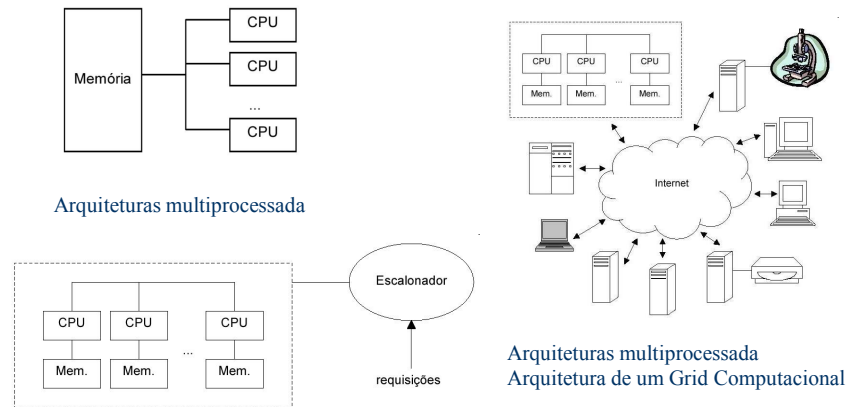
Memória

CPU

CPU

...

CPU

Arquiteturas multiprocessada

CPU

CPU

CPU

...

Mem.

Mem.

Mem.

Escalonador

requisições

CPU

CPU

CPU

...

Mem.

Mem.

Mem.

Internet

Arquiteturas multiprocessada
Arquitetura de um Grid Computacional